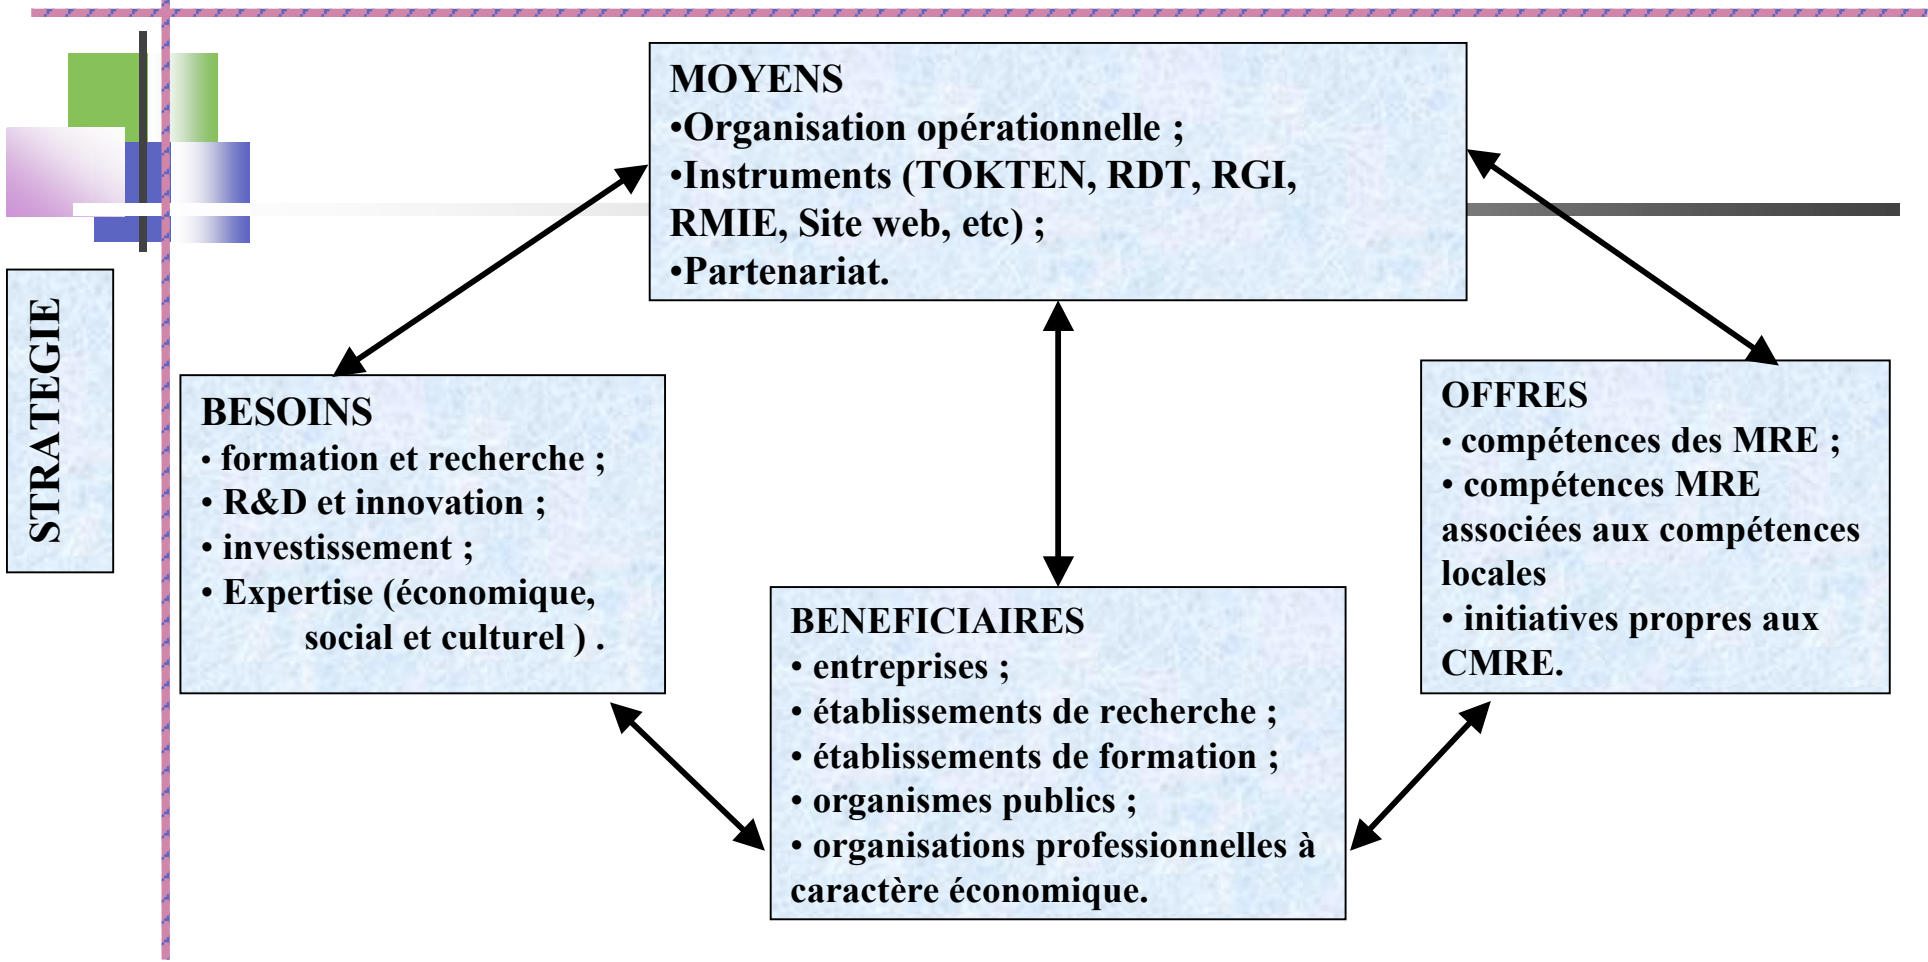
STRATEGIE

MOYENS
•Organisation opérationnelle ;
•Instruments (TOKTEN, RDT, RGI, RMIE, Site web, etc) ;
•Partenariat.

BESOINS
• formation et recherche ;
• R&D et innovation ;
• investissement ;
• Expertise (économique, social et culturel ) .

OFFRES
• compétences des MRE ;
• compétences MRE associées aux compétences locales
• initiatives propres aux CMRE.

BENEFICIAIRES
• entreprises ;
• établissements de recherche ;
• établissements de formation ;
• organismes publics ;
• organisations professionnelles à caractère économique.